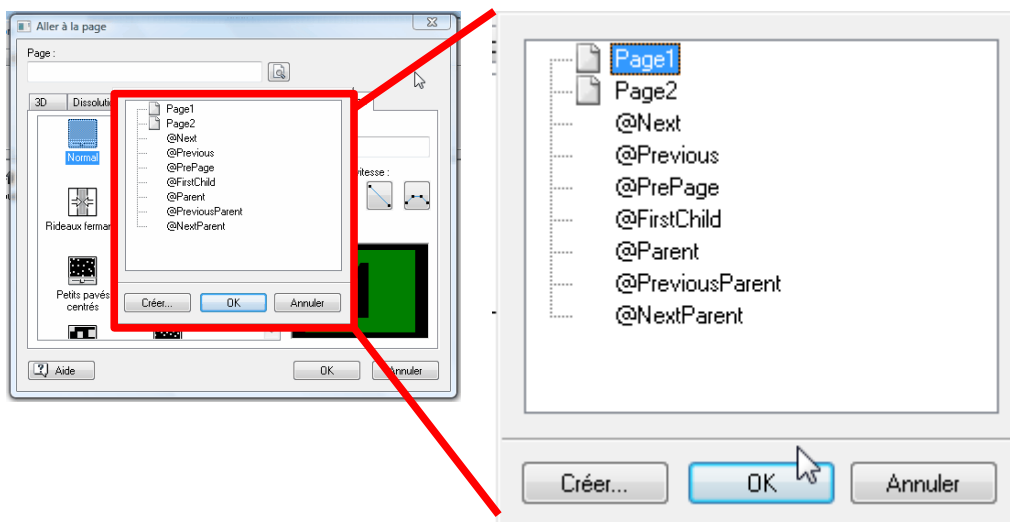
Aller à la page

Page :

3D Dissoluti

Normal

Rideaux ferma

Petits pavés centrés

itesse :

Page1
Page2
@Next
@Previous
@PrePage
@FirstChild
@Parent
@PreviousParent
@NextParent

Créer... OK Annuler

Aide

OK Annuler

Page1
Page2
@Next
@Previous
@PrePage
@FirstChild
@Parent
@PreviousParent
@NextParent

Créer... OK Annuler